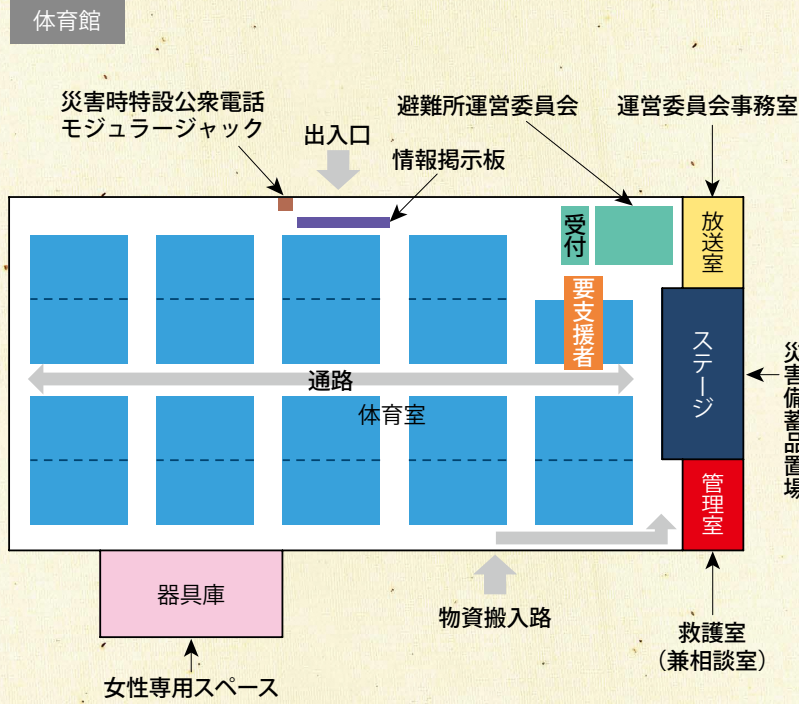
体育館

災害時特設公衆電話モジュラージャック

出入口

情報掲示板

避難所運営委員会

運営委員会事務室

受付

放送室

要支援者

ステージ

災害備蓄品置場

通路

体育室

管理室

器具庫

物資搬入路

救護室（兼相談室）

女性専用スペース